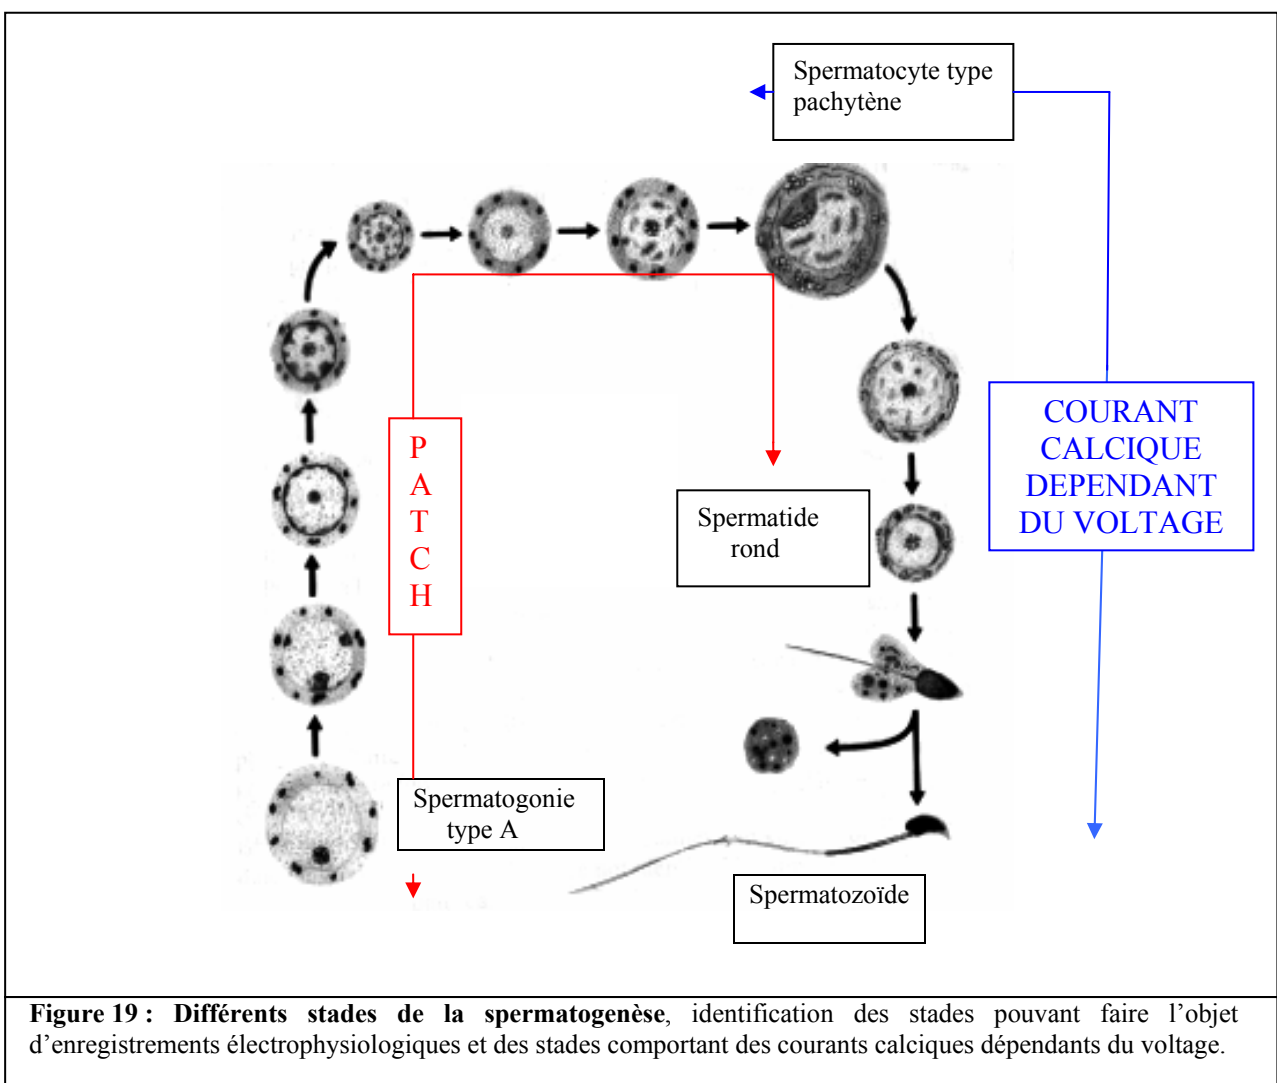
Spermatocyte type pachytène

COURANT CALCIQUE DEPENDANT DU VOLTAGE

P
A
T
C
H

Spermatide rond

Spermatogonie type A

Spermatozoïde

**Figure 19 : Différents stades de la spermatogenèse**, identification des stades pouvant faire l'objet d'enregistrements électrophysiologiques et des stades comportant des courants calciques dépendants du voltage.